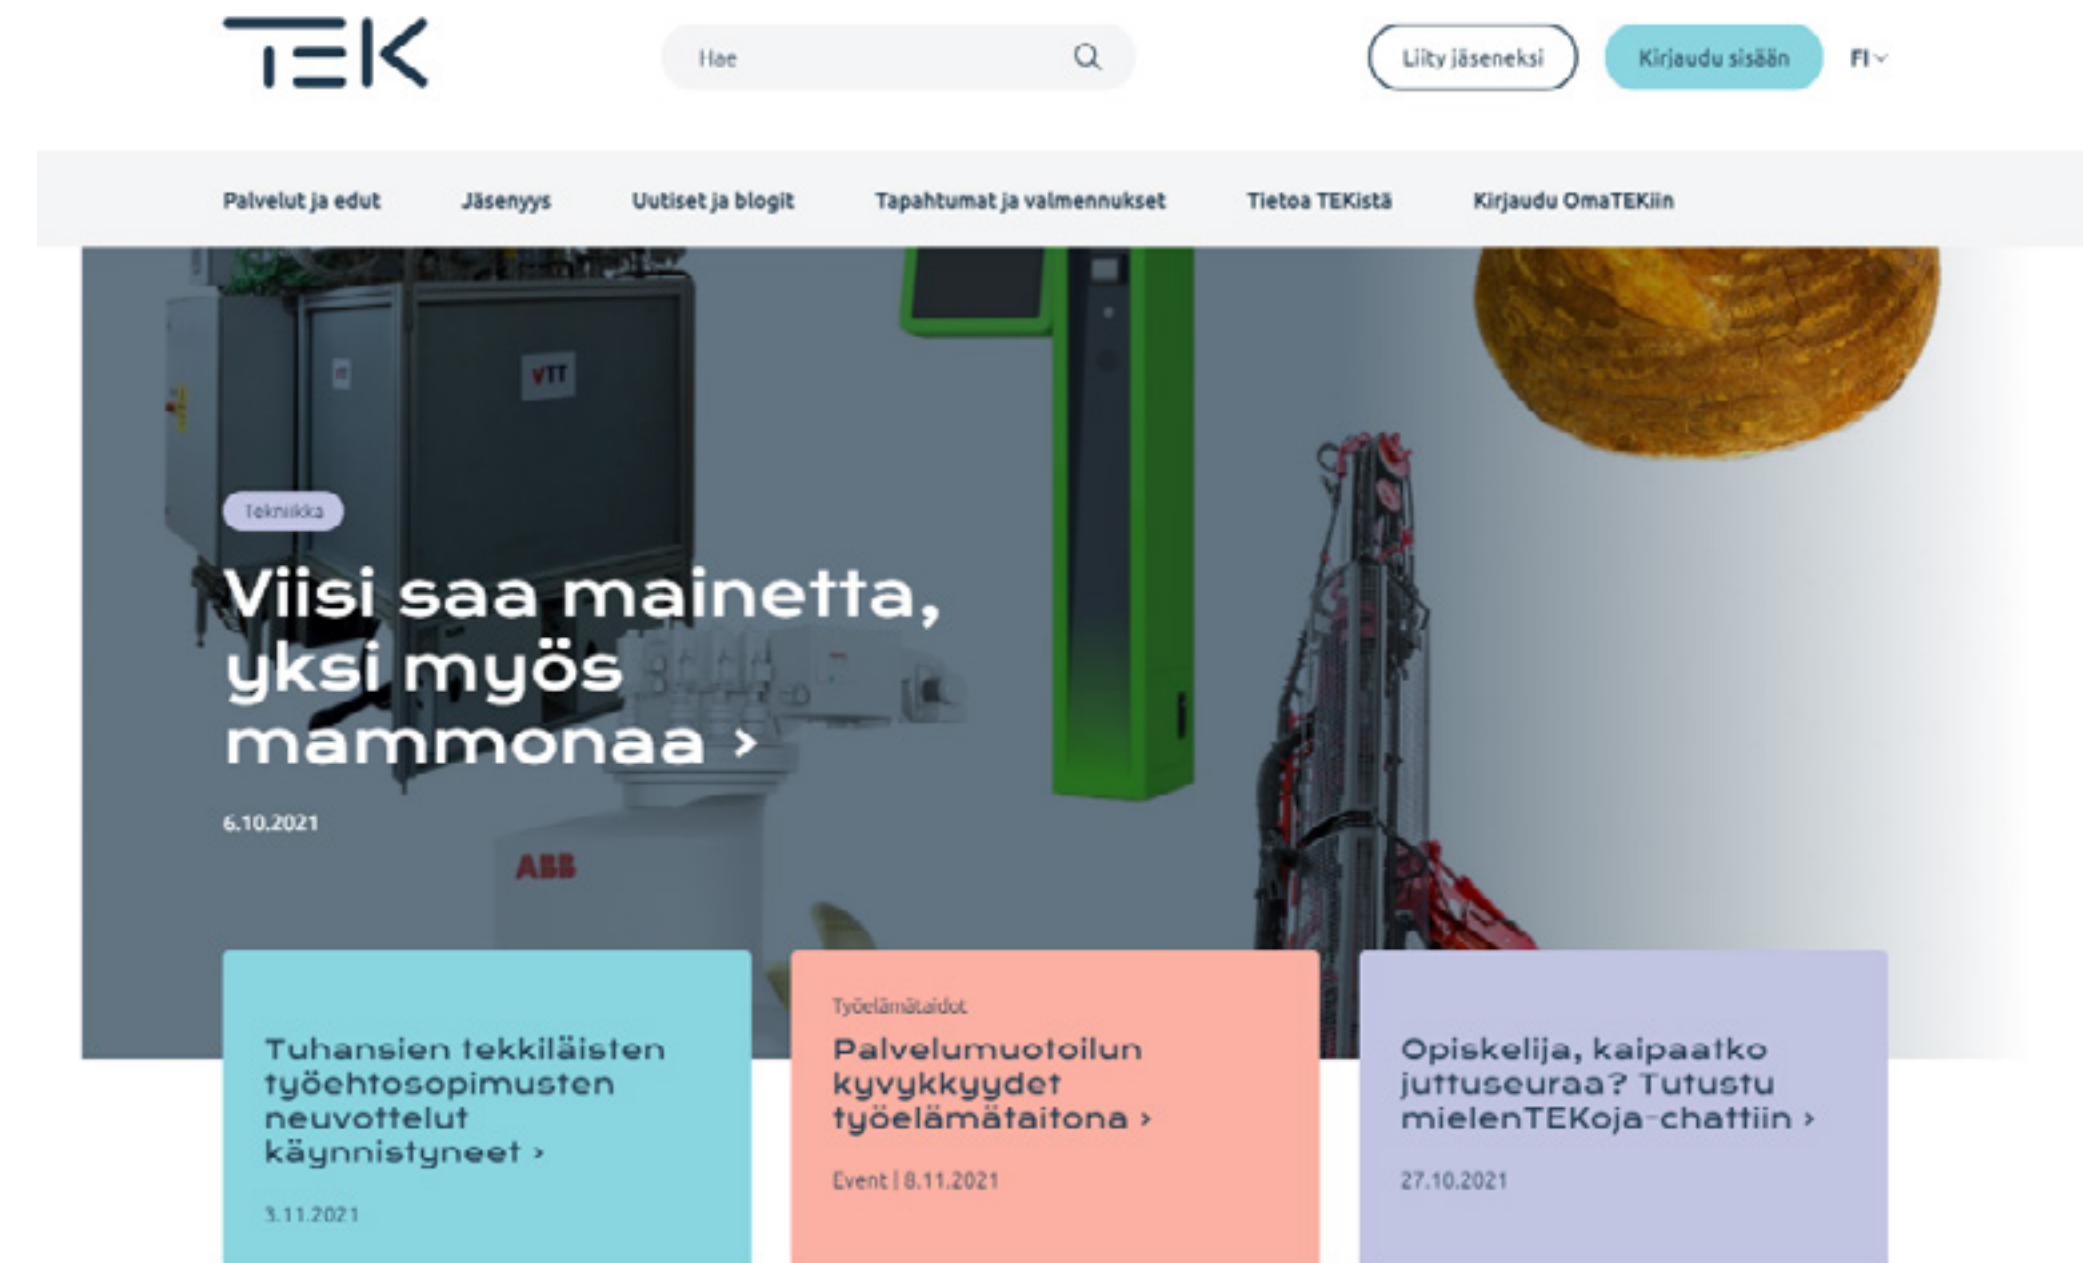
TEK

Hae

Liity jäseneksi

Kirjaudu sisään

FI

Palvelut ja edut

Jäsenyys

Uutiset ja blogit

Tapahtumat ja valmennukset

Tietoa TEKistä

Kirjaudu OmaTEKiin

VTT

Tekniikka

Viisi saa mainetta, yksi myös mammonaa ›

6.10.2021

ABB

Tuhansien tekkiläisten työehtosopimusten neuvottelut käynnistyneet ›

3.11.2021

Työelämätaidot

Palvelumuotoilun kyvykkyydet työelämätaitona ›

Event | 8.11.2021

Opiskelija, kaipaatko juttuseuraa? Tutustu mielenTEKoja-chattiin ›

27.10.2021